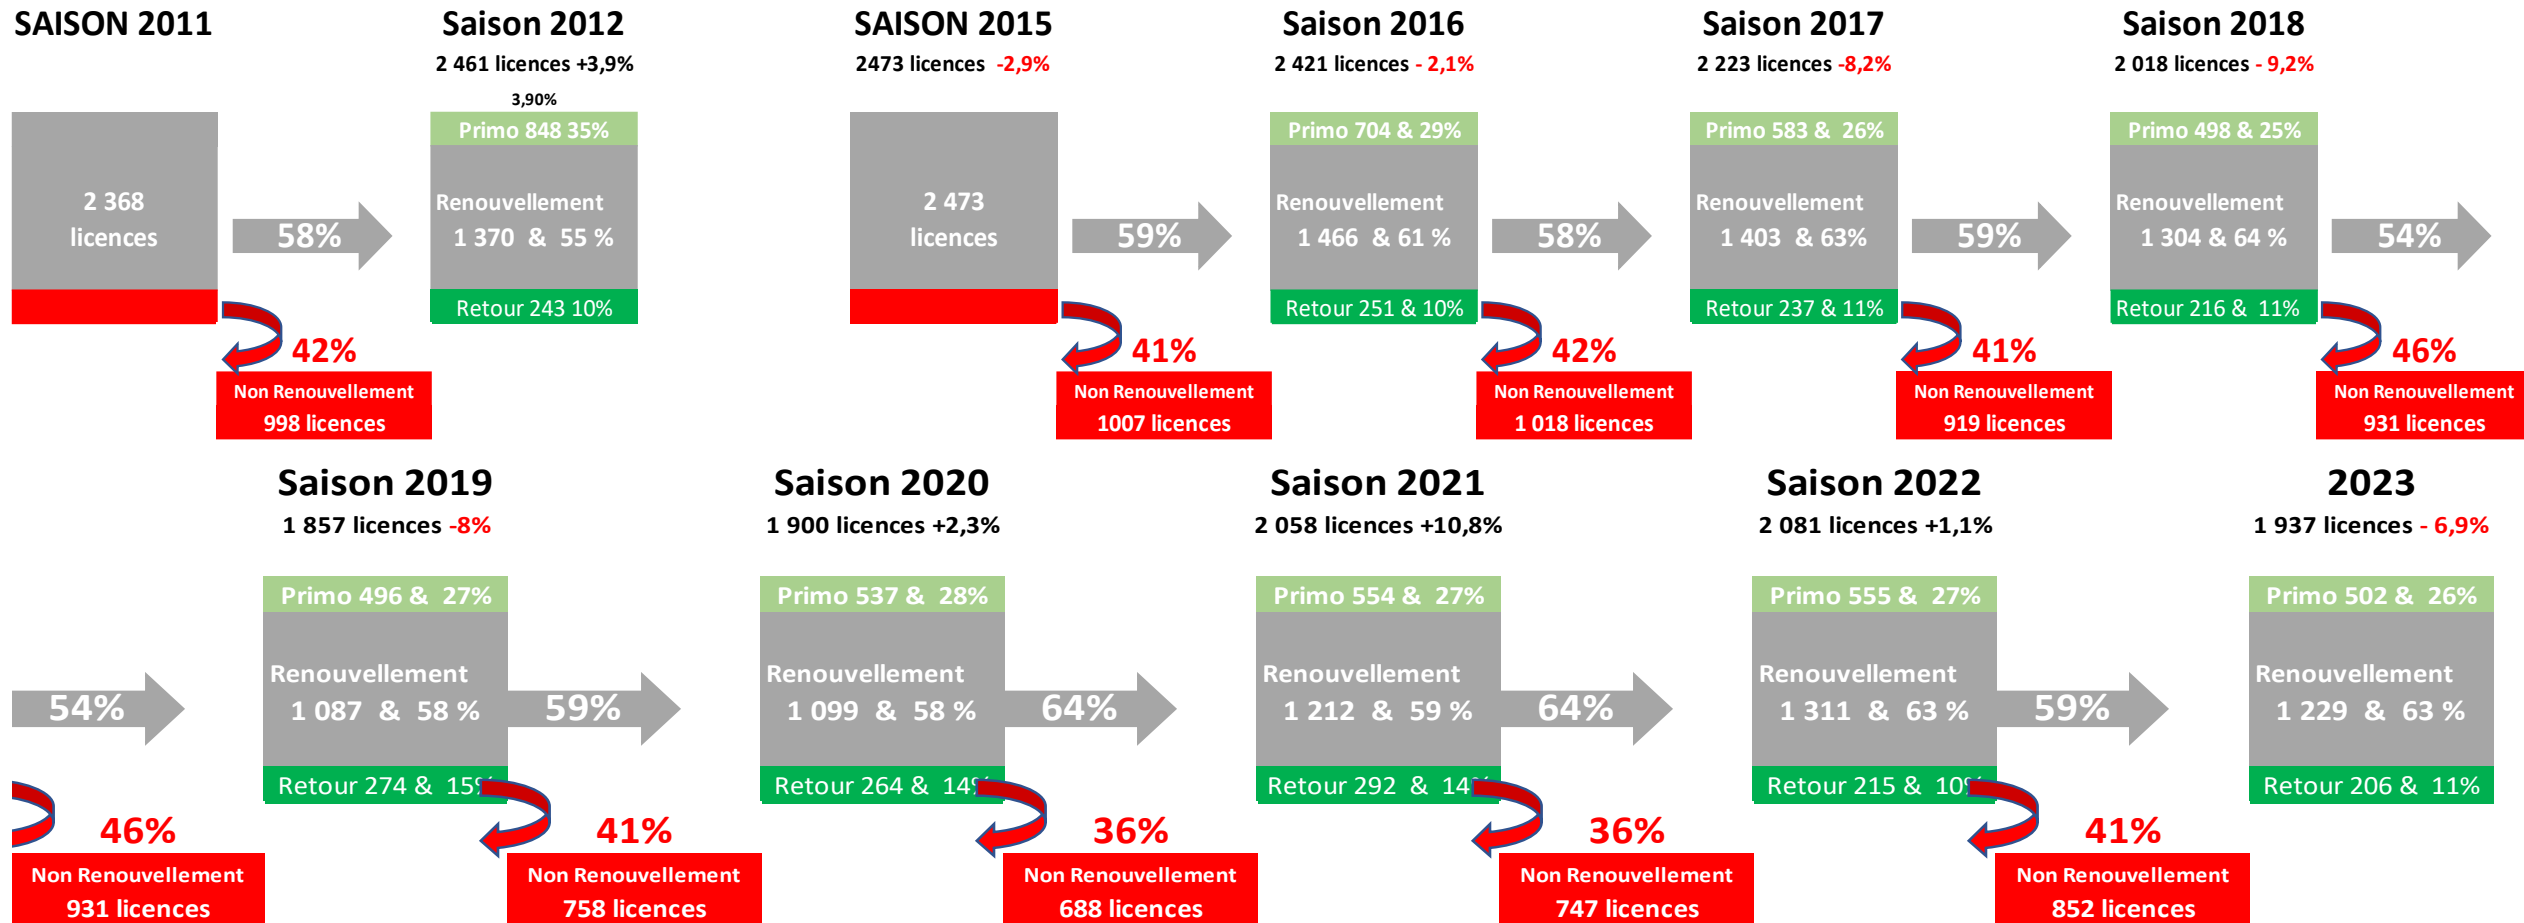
SAISON 2011

2 368 licences

58%

42%

Non Renouvellement 998 licences

Saison 2012

2 461 licences +3,9%

3,90%

Primo 848 35%

Renouvellement 1 370 & 55 %

Retour 243 10%

SAISON 2015

2473 licences -2,9%

2 473 licences

59%

41%

Non Renouvellement 1007 licences

Saison 2016

2 421 licences - 2,1%

Primo 704 & 29%

Renouvellement 1 466 & 61 %

Retour 251 & 10%

58%

42%

Non Renouvellement 1 018 licences

Saison 2017

2 223 licences -8,2%

Primo 583 & 26%

Renouvellement 1 403 & 63%

Retour 237 & 11%

59%

41%

Non Renouvellement 919 licences

Saison 2018

2 018 licences - 9,2%

Primo 498 & 25%

Renouvellement 1 304 & 64 %

Retour 216 & 11%

54%

46%

Non Renouvellement 931 licences

54%

46%

Non Renouvellement 931 licences

Saison 2019

1 857 licences -8%

Primo 496 & 27%

Renouvellement 1 087 & 58 %

Retour 274 & 15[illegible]

59%

41%

Non Renouvellement 758 licences

Saison 2020

1 900 licences +2,3%

Primo 537 & 28%

Renouvellement 1 099 & 58 %

Retour 264 & 14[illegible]

64%

36%

Non Renouvellement 688 licences

Saison 2021

2 058 licences +10,8%

Primo 554 & 27%

Renouvellement 1 212 & 59 %

Retour 292 & 14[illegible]

64%

36%

Non Renouvellement 747 licences

Saison 2022

2 081 licences +1,1%

Primo 555 & 27%

Renouvellement 1 311 & 63 %

Retour 215 & 10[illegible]

59%

41%

Non Renouvellement 852 licences

2023

1 937 licences - 6,9%

Primo 502 & 26%

Renouvellement 1 229 & 63 %

Retour 206 & 11%